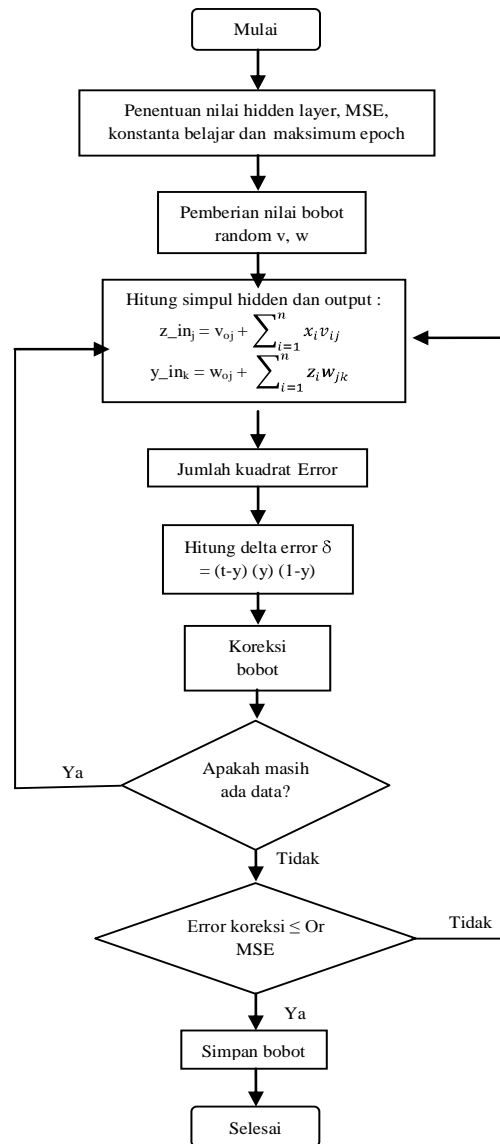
Mulai

Penentuan nilai hidden layer, MSE, konstanta belajar dan maksimum epoch

Pemberian nilai bobot random v, w

Hitung simpul hidden dan output :

$z\_in_j = v_{oj} + \sum_{i=1}^{n} x_i v_{ij}$

$y\_in_k = w_{oj} + \sum_{i=1}^{n} z_i w_{jk}$

Jumlah kuadrat Error

Hitung delta error $\delta$ = (t-y) (y) (1-y)

Koreksi bobot

Ya

Apakah masih ada data?

Tidak

Error koreksi $\leq$ Or MSE

Tidak

Ya

Simpan bobot

Selesai